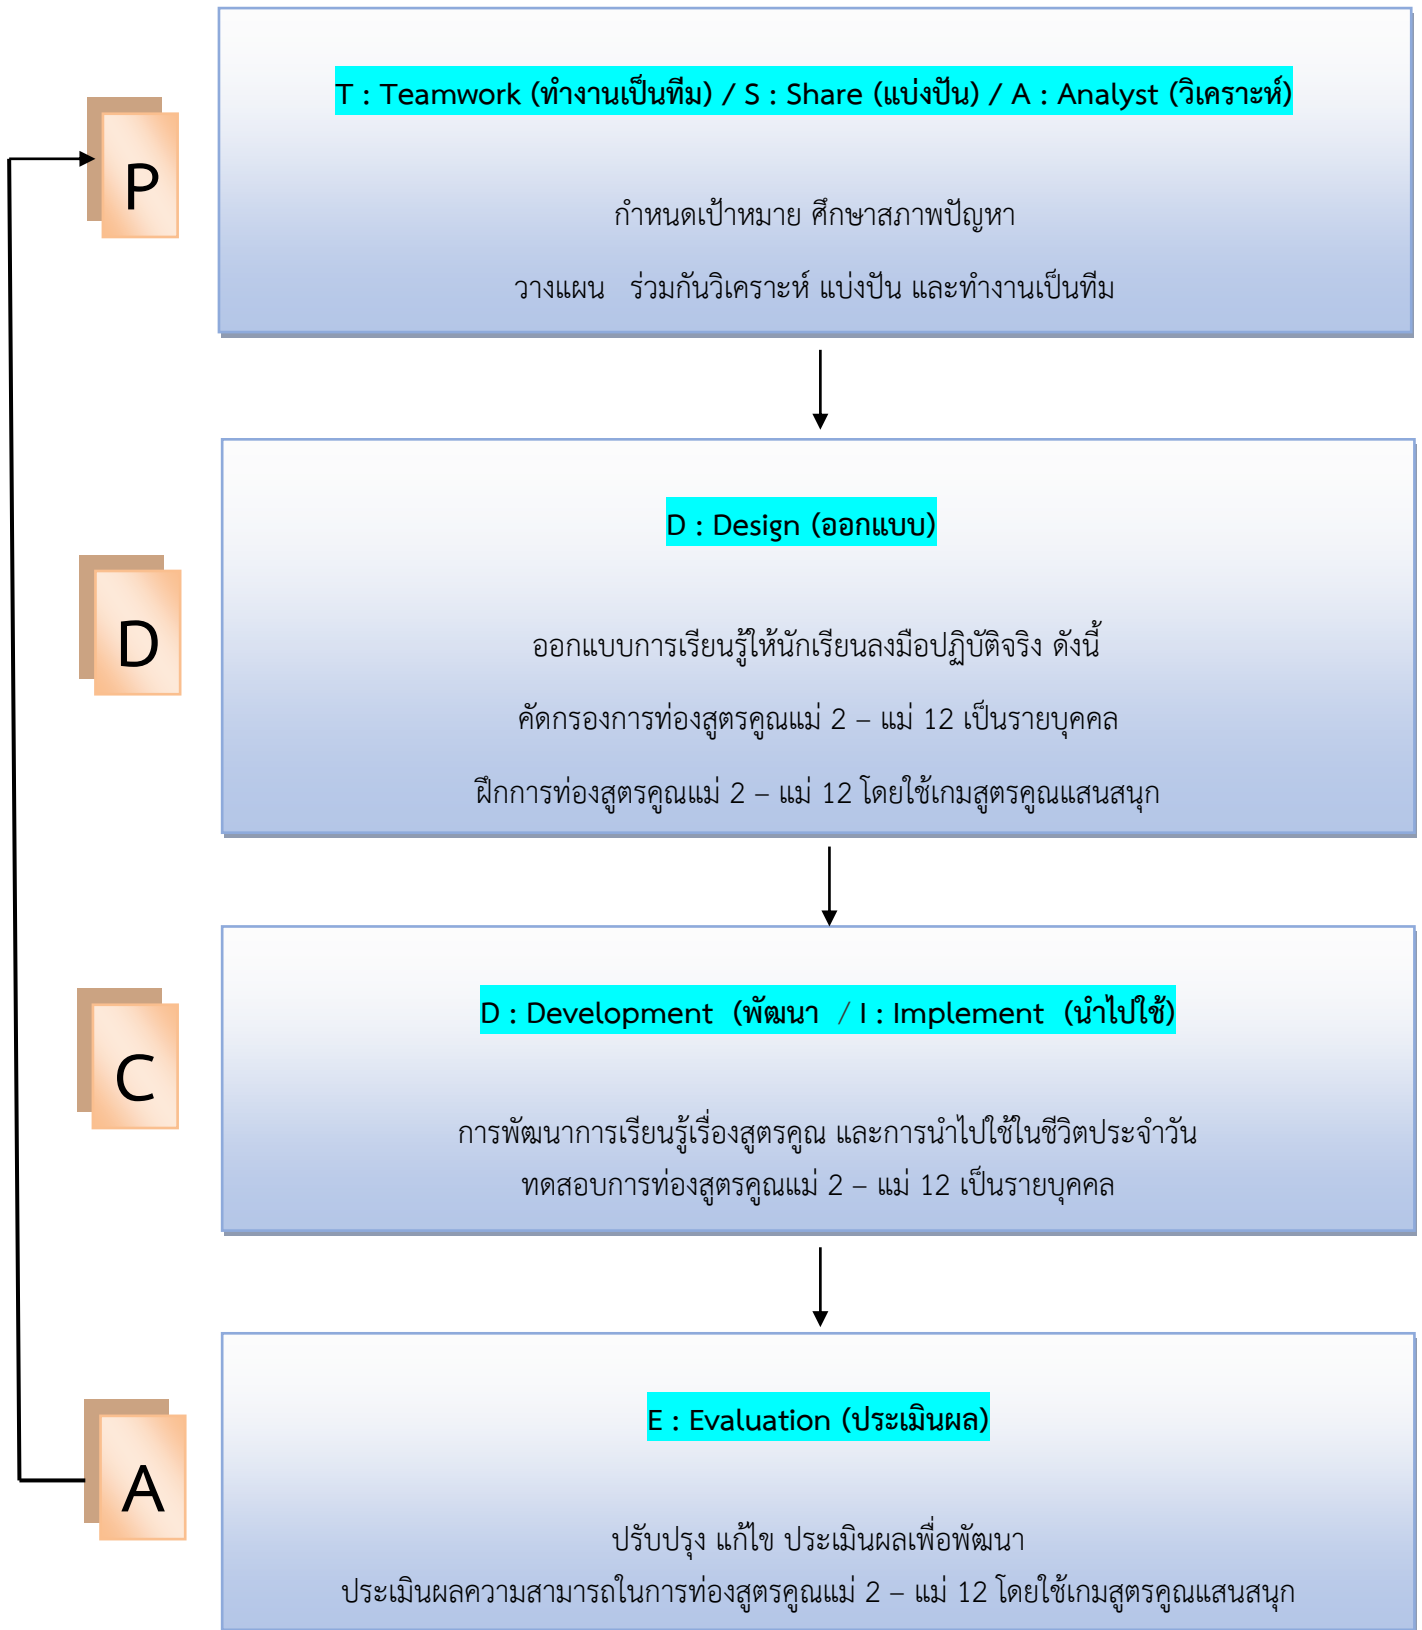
P

T : Teamwork (ทำงานเป็นทีม) / S : Share (แบ่งปัน) / A : Analyst (วิเคราะห์)

กำหนดเป้าหมาย ศึกษาสภาพปัญหา

วางแผน ร่วมกันวิเคราะห์ แบ่งปัน และทำงานเป็นทีม

D

D : Design (ออกแบบ)

ออกแบบการเรียนรู้ให้นักเรียนลงมือปฏิบัติจริง ดังนี้

คัดกรองการท่องสูตรคูณแม่ 2 – แม่ 12 เป็นรายบุคคล

ฝึกการท่องสูตรคูณแม่ 2 – แม่ 12 โดยใช้เกมสูตรคูณแสนสนุก

C

D : Development (พัฒนา / I : Implement (นำไปใช้)

การพัฒนาการเรียนรู้เรื่องสูตรคูณ และการนำไปใช้ในชีวิตประจำวัน
ทดสอบการท่องสูตรคูณแม่ 2 – แม่ 12 เป็นรายบุคคล

A

E : Evaluation (ประเมินผล)

ปรับปรุง แก้ไข ประเมินผลเพื่อพัฒนา
ประเมินผลความสามารถในการท่องสูตรคูณแม่ 2 – แม่ 12 โดยใช้เกมสูตรคูณแสนสนุก